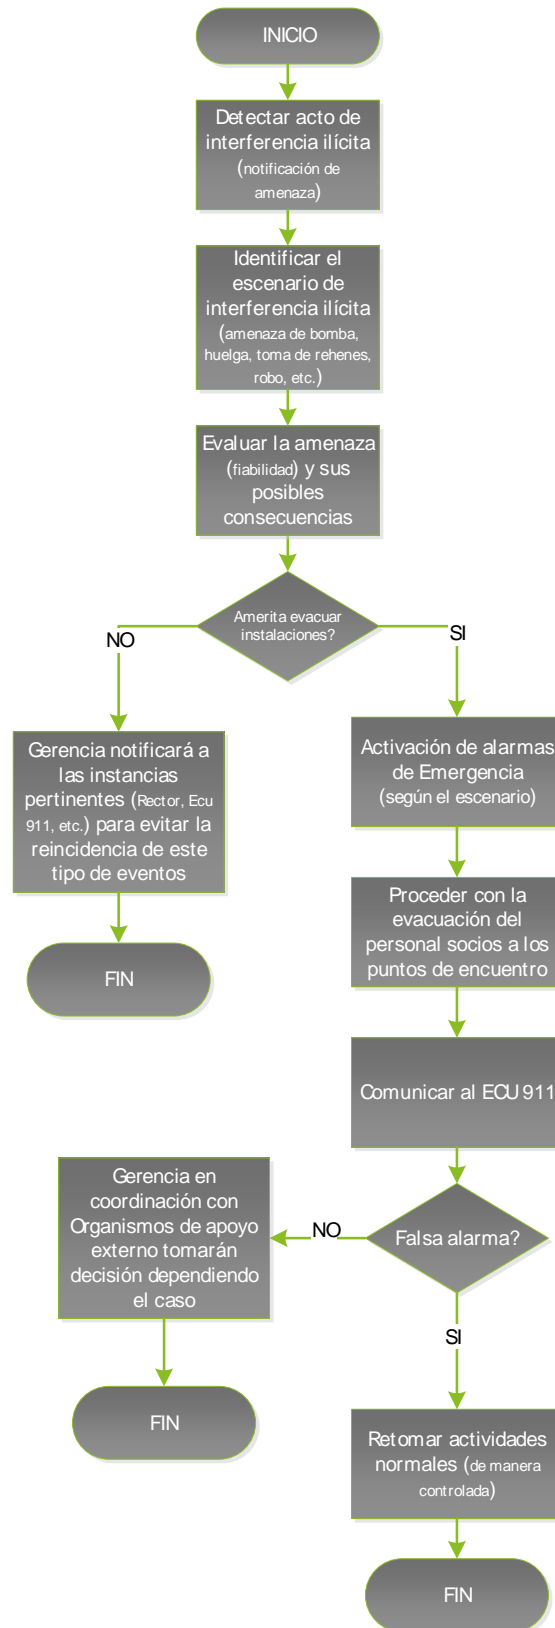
INICIO

Detectar acto de interferencia ilícita (notificación de amenaza)

Identificar el escenario de interferencia ilícita (amenaza de bomba, huelga, toma de rehenes, robo, etc.)

Evaluar la amenaza (fiabilidad) y sus posibles consecuencias

Amerita evacuar instalaciones?

NO

SI

Gerencia notificará a las instancias pertinentes (Rector, Ecu 911, etc.) para evitar la reincidencia de este tipo de eventos

FIN

Activación de alarmas de Emergencia (según el escenario)

Proceder con la evacuación del personal socios a los puntos de encuentro

Comunicar al ECU 911

Gerencia en coordinación con Organismos de apoyo externo tomarán decisión dependiendo el caso

NO

Falsa alarma?

SI

FIN

Retomar actividades normales (de manera controlada)

FIN